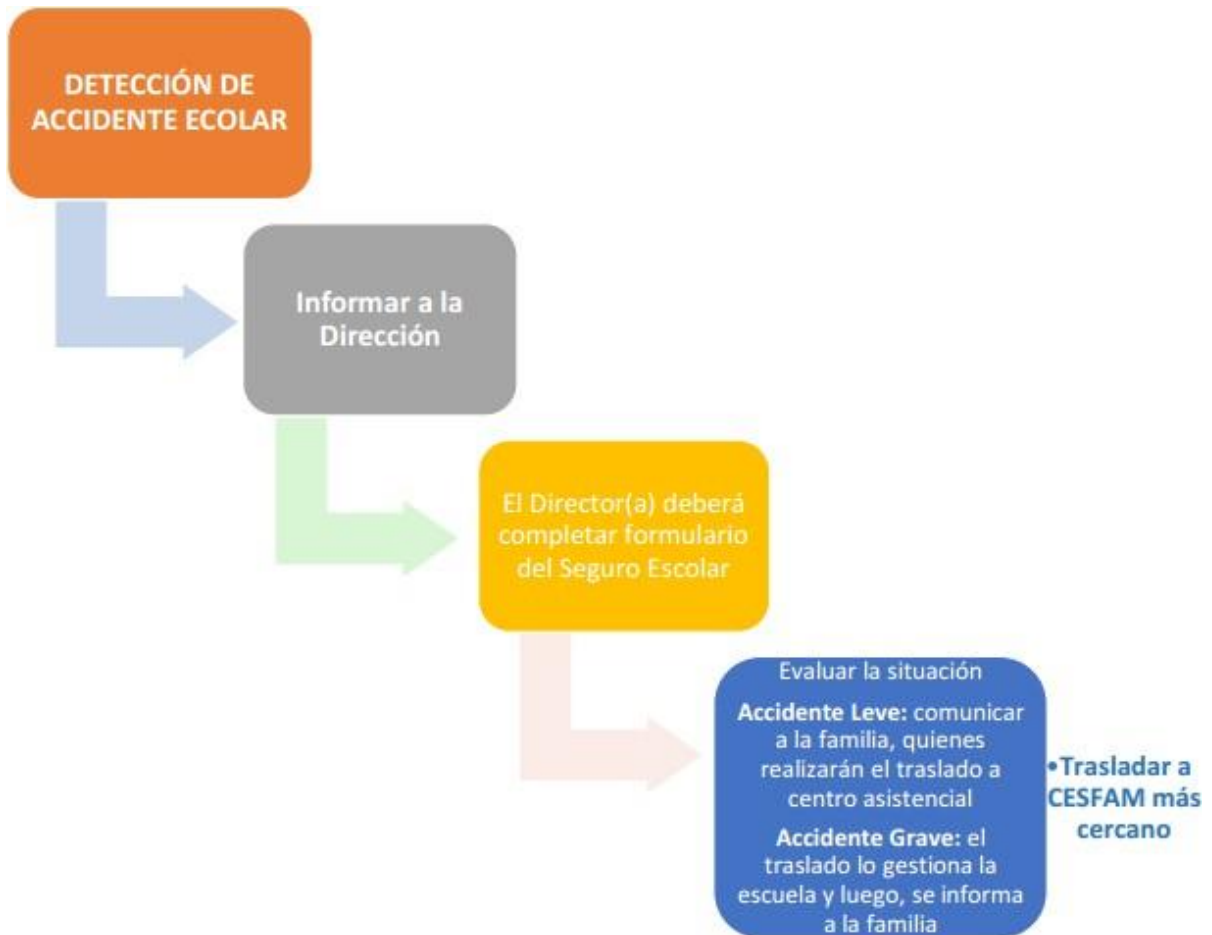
DETECCIÓN DE ACCIDENTE ECOLAR

Informar a la Dirección

El Director(a) deberá completar formulario del Seguro Escolar

Evaluar la situación

**Accidente Leve:** comunicar a la familia, quienes realizarán el traslado a centro asistencial

**Accidente Grave:** el traslado lo gestiona la escuela y luego, se informa a la familia

•Trasladar a CESFAM más cercano